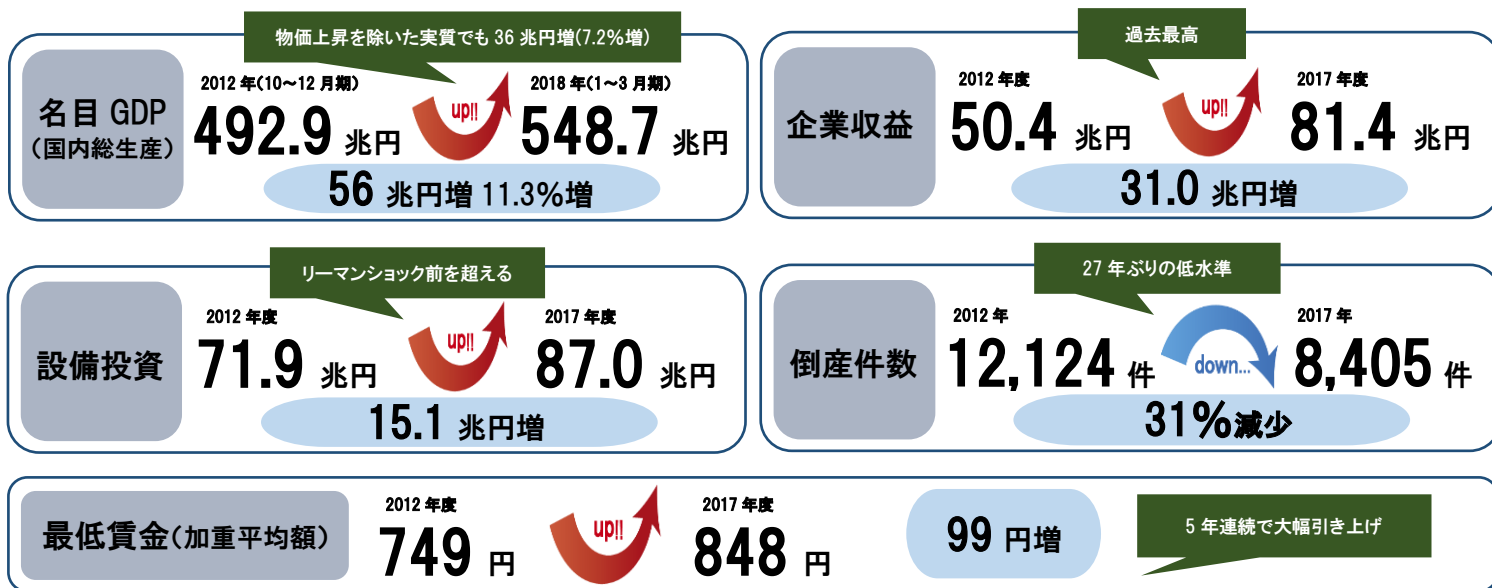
物価上昇を除いた実質でも 36 兆円増(7.2%増)

名目 GDP
(国内総生産)

2012 年(10~12 月期)
492.9 兆円

up!!

2018 年(1~3 月期)
548.7 兆円

56 兆円増 11.3%増

過去最高

企業収益

2012 年度
50.4 兆円

up!!

2017 年度
81.4 兆円

31.0 兆円増

リーマンショック前を超える

設備投資

2012 年度
71.9 兆円

up!!

2017 年度
87.0 兆円

15.1 兆円増

27 年ぶりの低水準

倒産件数

2012 年
12,124 件

down...

2017 年
8,405 件

31%減少

最低賃金(加重平均額)

2012 年度
749 円

up!!

2017 年度
848 円

99 円増

5 年連続で大幅引き上げ